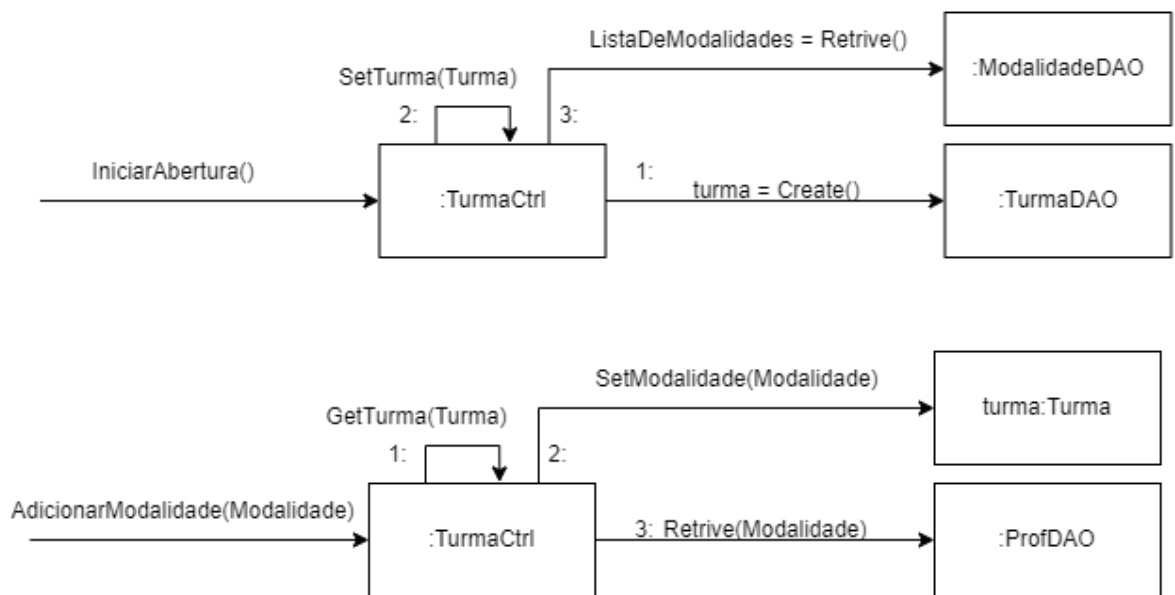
ListaDeModalidades = Retrive()

SetTurma(Turma)

2:

3:

:ModalidadeDAO

IniciarAbertura()

:TurmaCtrl

1:

turma = Create()

:TurmaDAO

SetModalidade(Modalidade)

GetTurma(Turma)

1:

2:

turma:Turma

AdicionarModalidade(Modalidade)

:TurmaCtrl

3: Retrive(Modalidade)

:ProfDAO